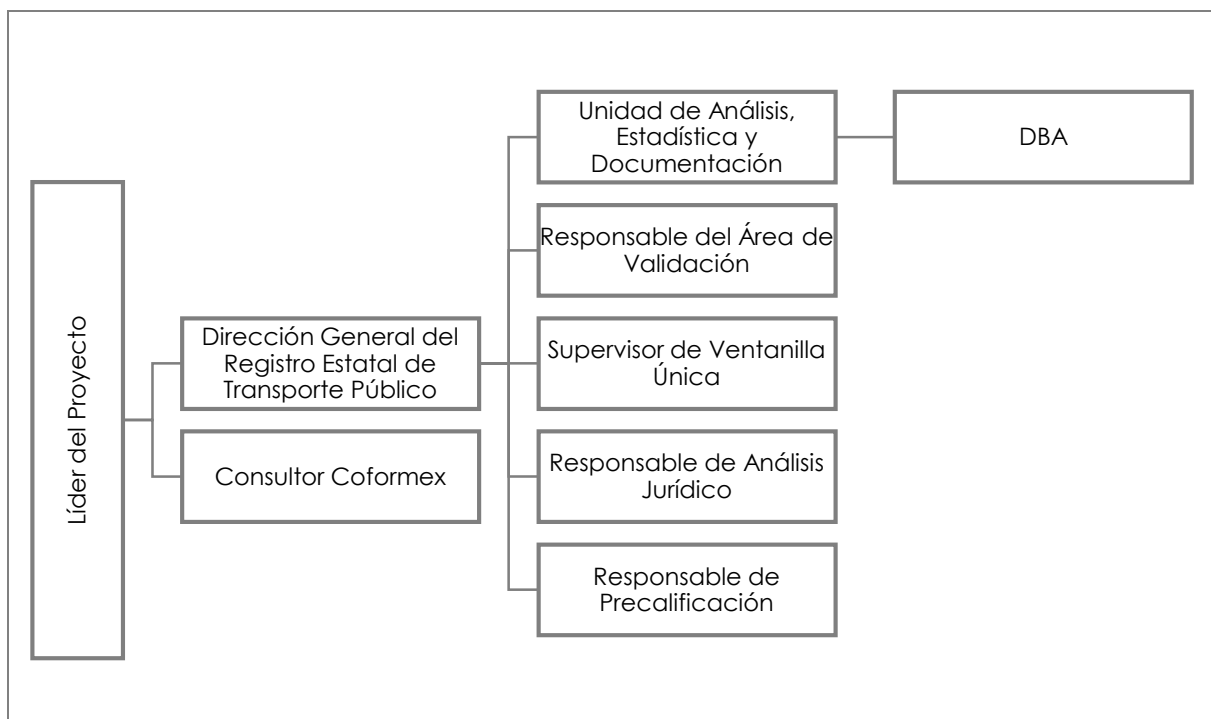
Líder del Proyecto

Dirección General del Registro Estatal de Transporte Público

Consultor Coformex

Unidad de Análisis, Estadística y Documentación

DBA

Responsable del Área de Validación

Supervisor de Ventanilla Única

Responsable de Análisis Jurídico

Responsable de Precalificación